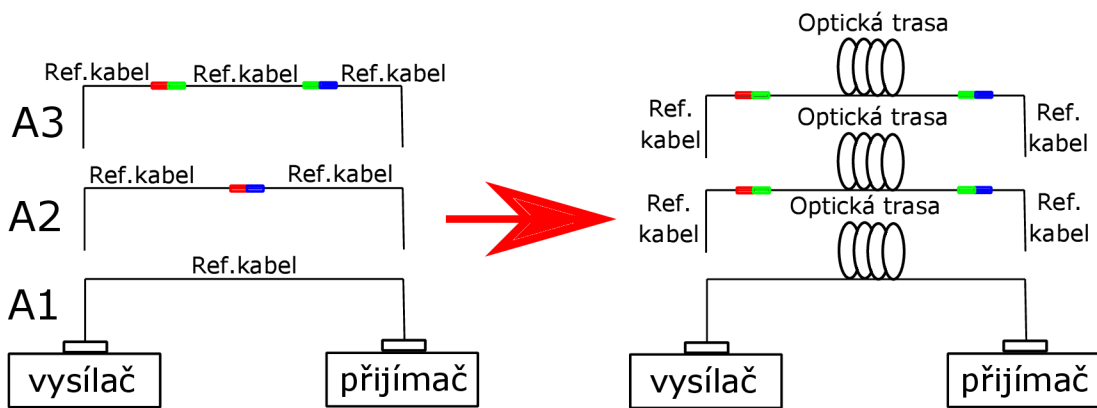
Ref.kabel Ref.kabel Ref.kabel

A3

Ref.kabel Ref.kabel

A2

Ref.kabel

A1

vysílač

přijímač

Optická trasa

Ref. kabel

Ref. kabel

Optická trasa

Ref. kabel

Ref. kabel

Optická trasa

vysílač

přijímač